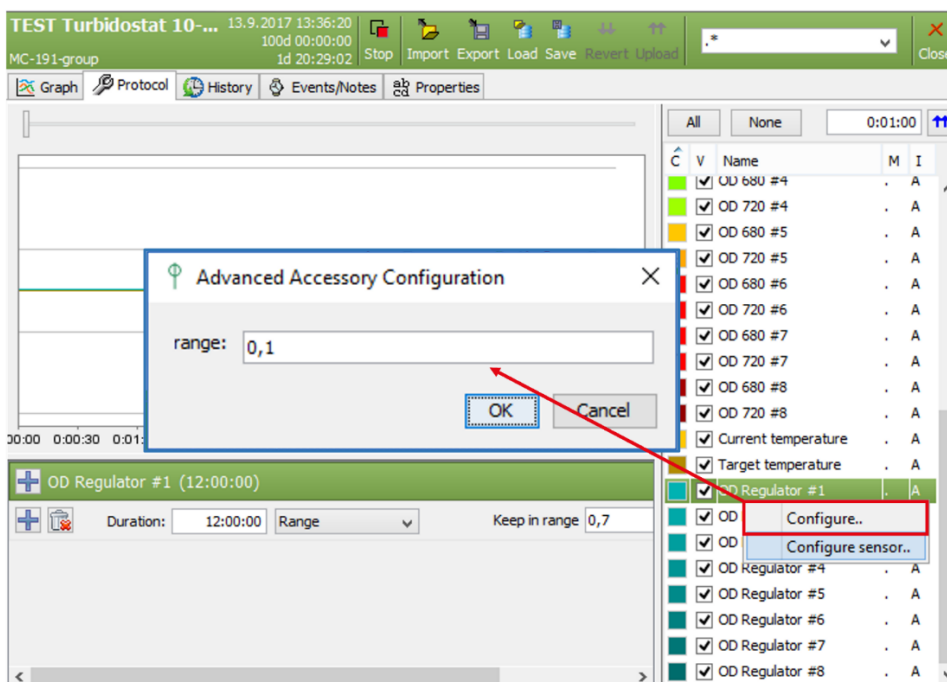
TEST Turbidostat 10-... 13.9.2017 13:36:20
100d 00:00:00
MC-191-group 1d 20:29:02

Stop Import Export Load Save Revert Upload

.*

Close

Graph Protocol History Events/Notes Properties

All None 0:01:00

C V Name M I

OD 680 #4 . A
OD 720 #4 . A
OD 680 #5 . A
OD 720 #5 . A
OD 680 #6 . A
OD 720 #6 . A
OD 680 #7 . A
OD 720 #7 . A
OD 680 #8 . A
OD 720 #8 . A
Current temperature . A
Target temperature . A
OD Regulator #1 . A
OD
OD
OD Regulator #4 . A
OD Regulator #5 . A
OD Regulator #6 . A
OD Regulator #7 . A
OD Regulator #8 . A

Configure..
Configure sensor..

Advanced Accessory Configuration

range: 0,1

OK Cancel

00:00 0:00:30 0:01:

OD Regulator #1 (12:00:00)

Duration: 12:00:00 Range

Keep in range 0,7